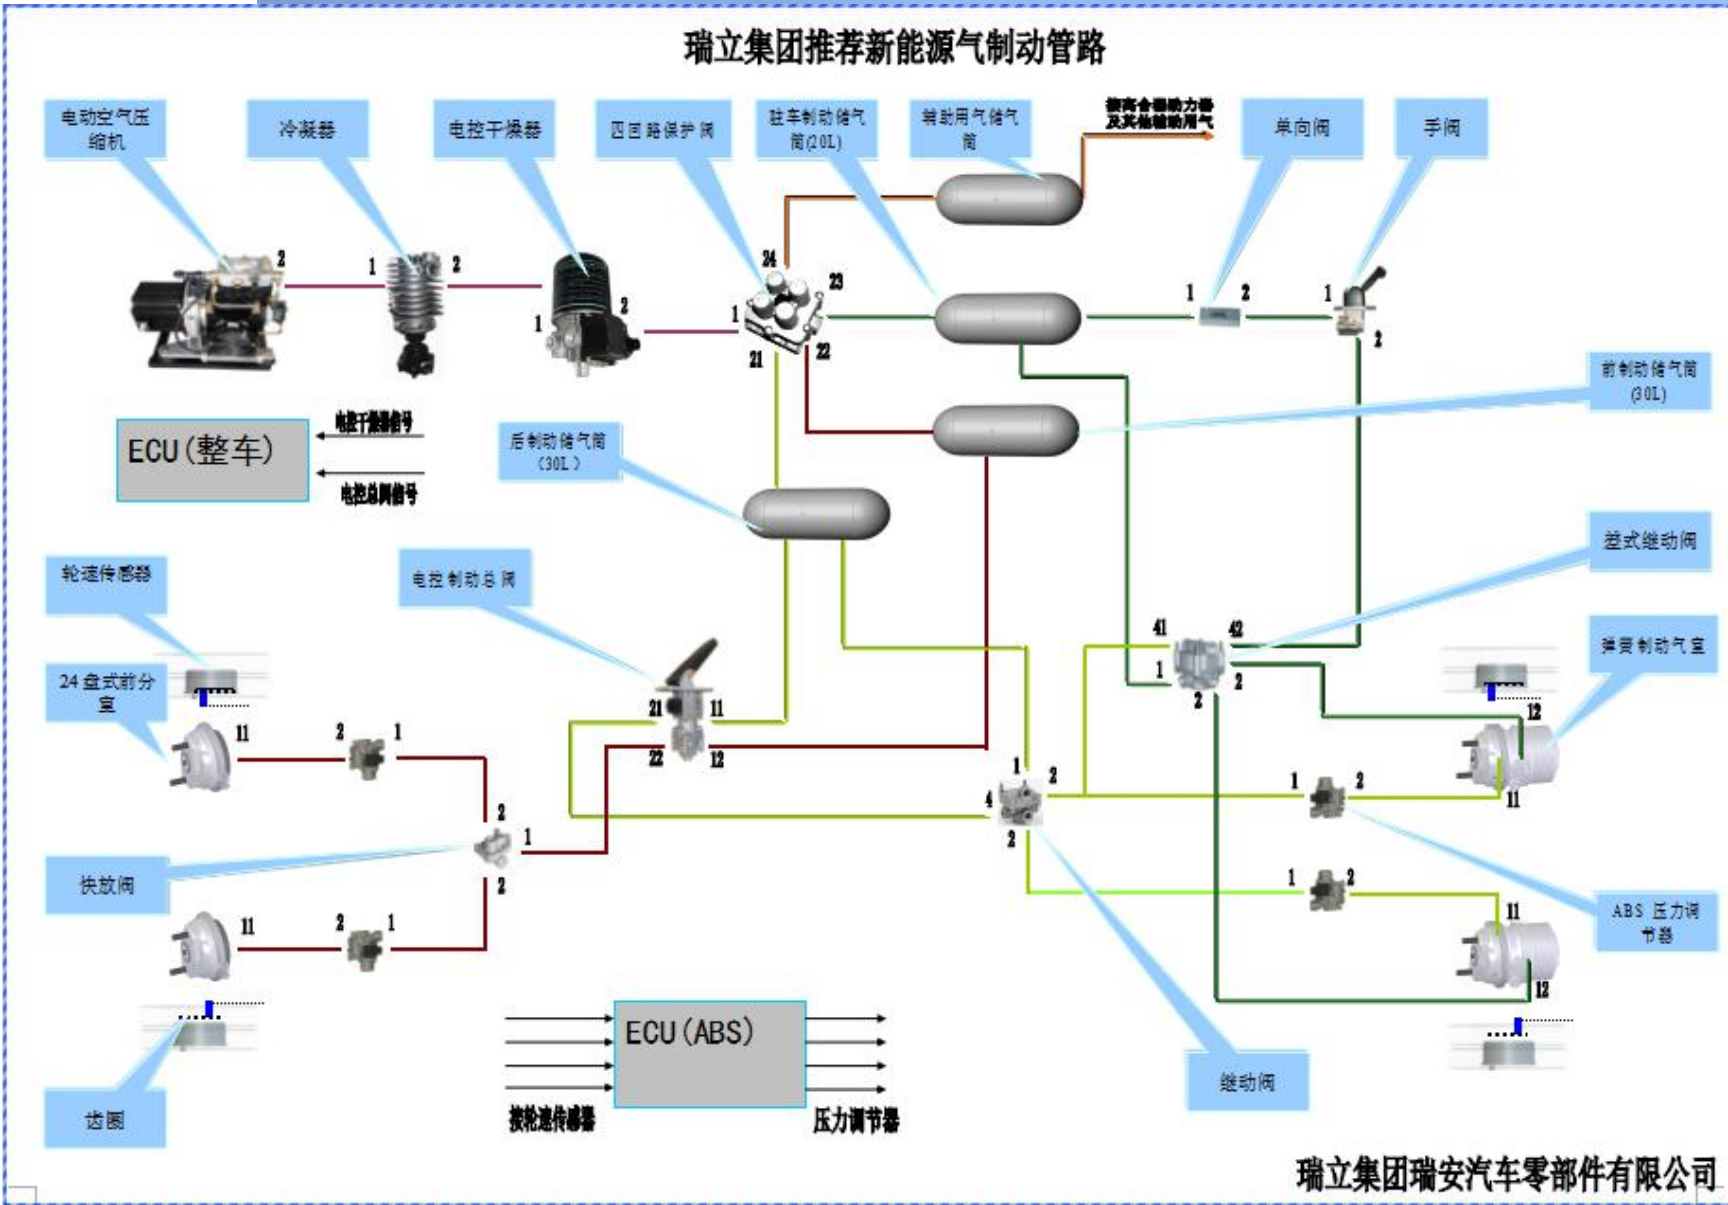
瑞立集团推荐新能源气制动管路

电动空气压缩机

冷凝器

电控干燥器

四回路保护阀

驻车制动储气筒(20L)

辅助用气储气筒

接离合器助力器及其他辅助用气

单向阀

手阀

2

1

2

2

1

24

23

1

21

22

1

2

1

2

ECU (整车)

电控干燥器信号

电控总阀信号

后制动储气筒 (30L)

前制动储气筒 (30L)

差式继动阀

轮速传感器

电控制动总阀

弹簧制动气室

24盘式前分室

11

2

1

21

11

22

12

41

42

1

2

2

12

1

2

4

2

1

2

11

2

1

快放阀

2

2

1

2

1

2

11

11

2

1

ABS 压力调节器

12

ECU (ABS)

接轮速传感器

压力调节器

齿圈

继动阀

瑞立集团瑞安汽车零部件有限公司